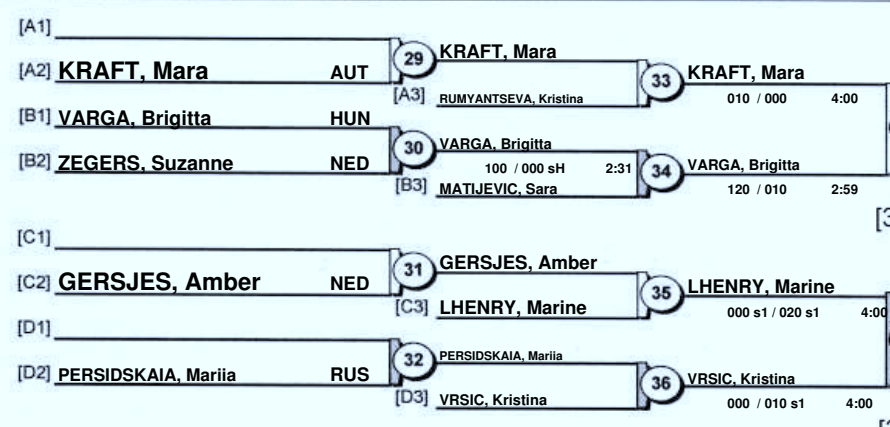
[A1]

[A2] KRAFT, Mara AUT

[B1] VARGA, Brigitta HUN

[B2] ZEGERS, Suzanne NED

29 KRAFT, Mara

[A3] RUMYANTSEVA, Kristina

30 VARGA, Brigitta
100 / 000 sH 2:31

[B3] MATIJEVIC, Sara

33 KRAFT, Mara
010 / 000 4:00

34 VARGA, Brigitta
120 / 010 2:59

[C1]

[C2] GERSJES, Amber NED

[D1]

[D2] PERSIDSKAIA, Mariia RUS

31 GERSJES, Amber

[C3] LHENRY, Marine

32 PERSIDSKAIA, Mariia

[D3] VRSIC, Kristina

35 LHENRY, Marine
000 s1 / 020 s1 4:00

36 VRSIC, Kristina
000 / 010 s1 4:00

[3